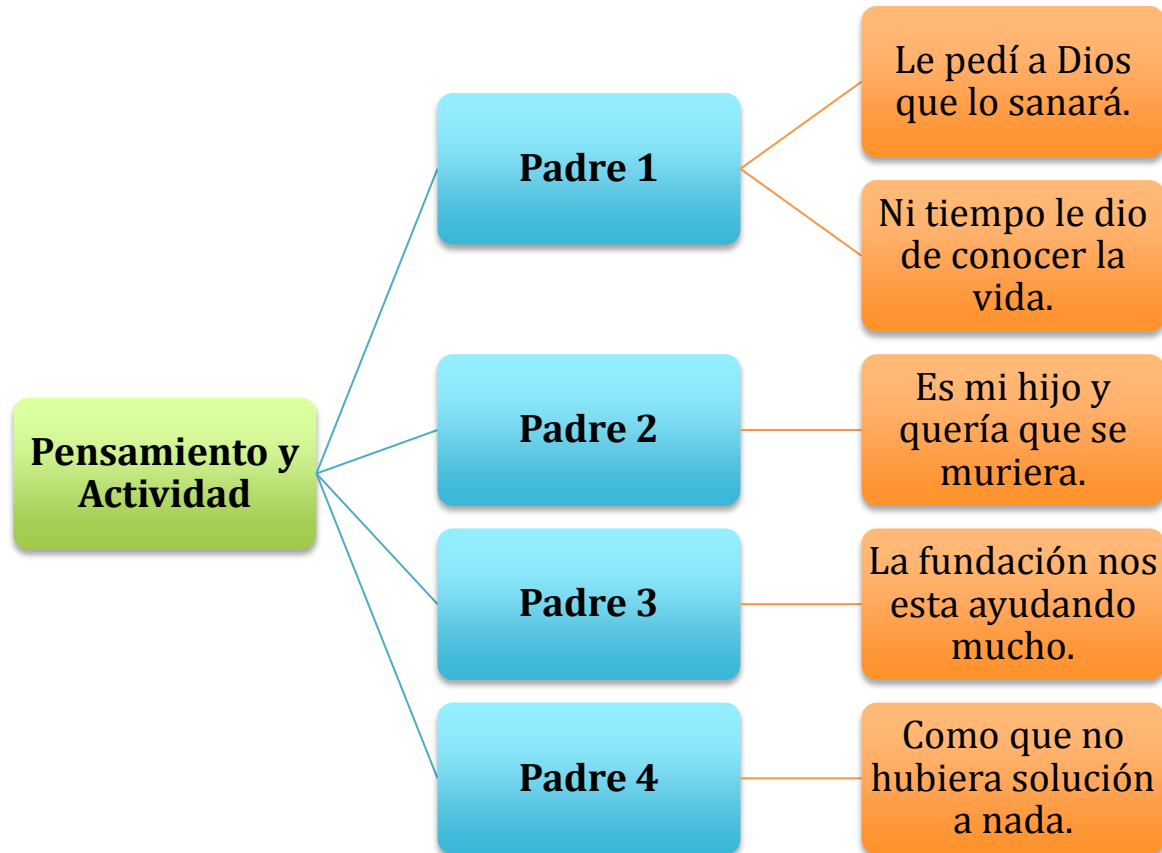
Pensamiento y Actividad

Padre 1

Le pedí a Dios que lo sanará.

Ni tiempo le dio de conocer la vida.

Padre 2

Es mi hijo y quería que se muriera.

Padre 3

La fundación nos esta ayudando mucho.

Padre 4

Como que no hubiera solución a nada.